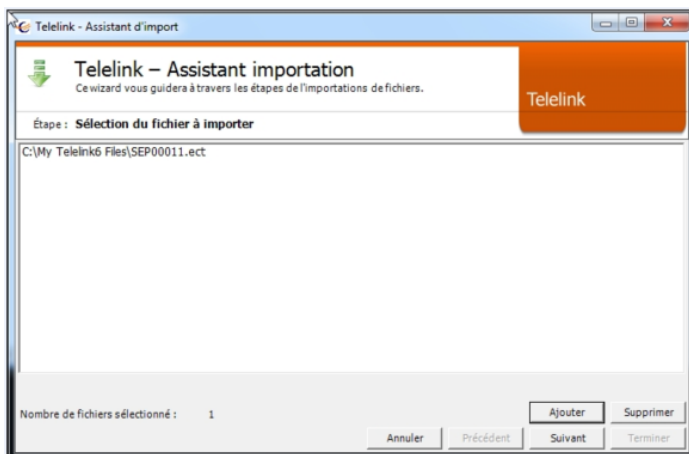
Telelink - Assistant d'import

Telelink – Assistant importation

Ce wizard vous guidera à travers les étapes de l'importations de fichiers.

Telelink

Étape : Sélection du fichier à importer

C:\My Telelink6 Files\SEP00011.ect

Nombre de fichiers sélectionné : 1

Ajouter

Supprimer

Annuler

Précédent

Suivant

Terminer